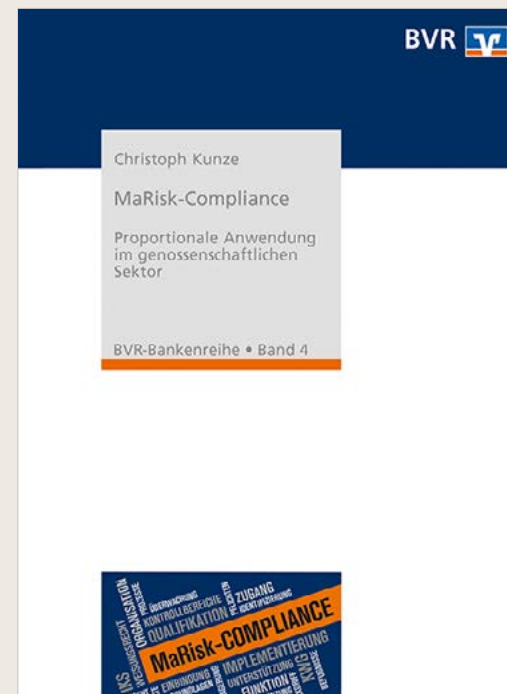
BVR

Christoph Kunze

MaRisk-Compliance

Proportionale Anwendung im genossenschaftlichen Sektor

BVR-Bankenreihe • Band 4

ÜBERWACHUNG ZUGANG KONTROLLBEREICHE QUALIFIKATION ORGANISATION MaRisk-COMPLIANCE IMPLEMENTIERUNG EINBINDUNG UNTERSTÜTZUNG FUNKTION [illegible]